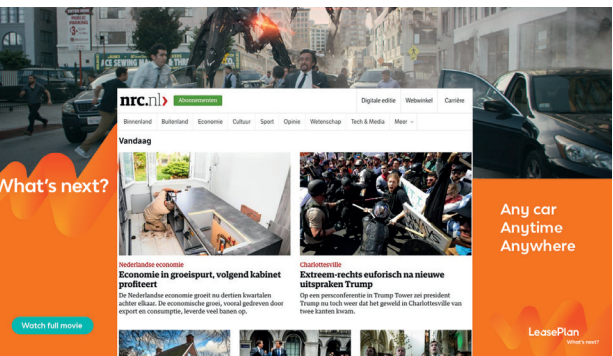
nrc.nl

Abonnementen

Digitale editie | Webwinkel | Carrière

Binnenland | Buitenland | Economie | Cultuur | Sport | Opinie | Wetenschap | Tech & Media | Meer

Vandaag

Nederlandse economie
Economie in groeispurt, volgend kabinet profiteert
De Nederlandse economie groeit nu dertien kwartalen achter elkaar. De economische groei, vooral gedreven door export en consumptie, leverde veel banen op.

Charlottesville
Extreem-rechts euforisch na nieuwe uitspraken Trump
Op een persconferentie in Trump Tower zei president Trump nu toch weer dat het geweld in Charlottesville van twee kanten kwam.

What's next?

Watch full movie

Any car
Anytime
Anywhere

LeasePlan
What's next?